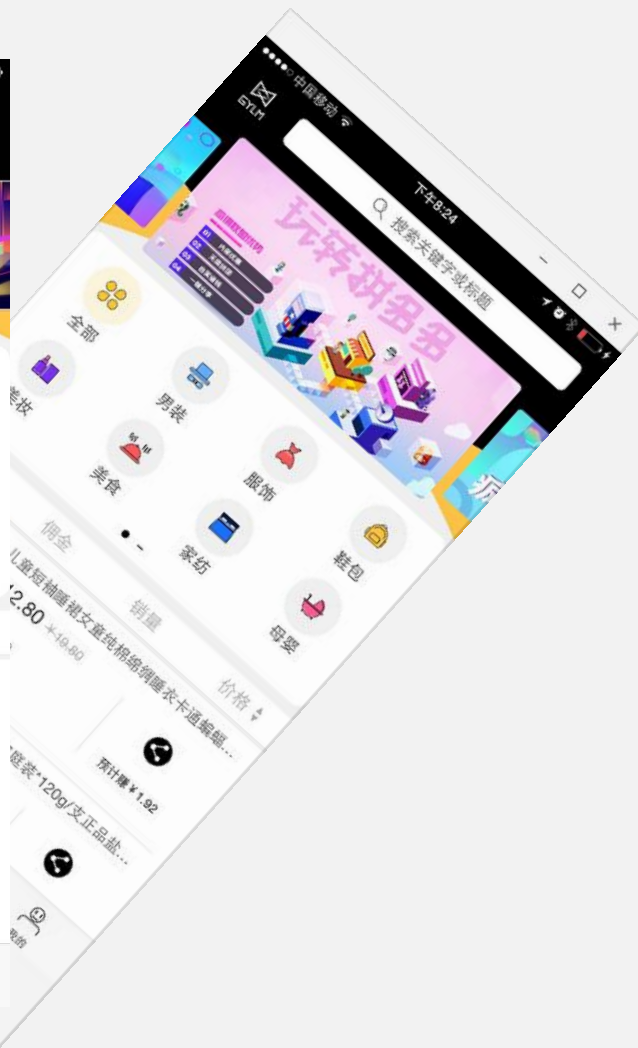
●●●●○ 中国移动
下午8:24
GYLM
搜索关键字或标题
玩转拼多多
全部
男装
服饰
鞋包
美妆
美食
家纺
母婴
佣金
销量
价格
儿童短袖睡裙女童纯棉绵绸睡衣卡通着睡...
2.80 ¥19.80
预计赚 ¥1.92
庭装*120g/支正品盐...
我的